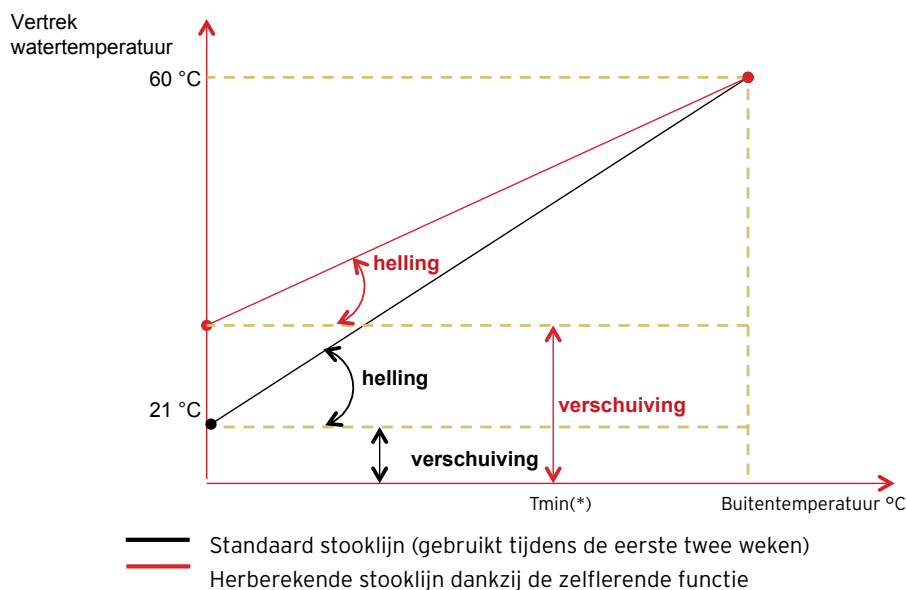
Vertrek watertemperatuur

60 °C

helling

helling

21 °C

verschuiving

verschuiving

Tmin(*)

Buitentemperatuur °C

Standaard stooklijn (gebruikt tijdens de eerste twee weken)

Herberekende stooklijn dankzij de zelflerende functie